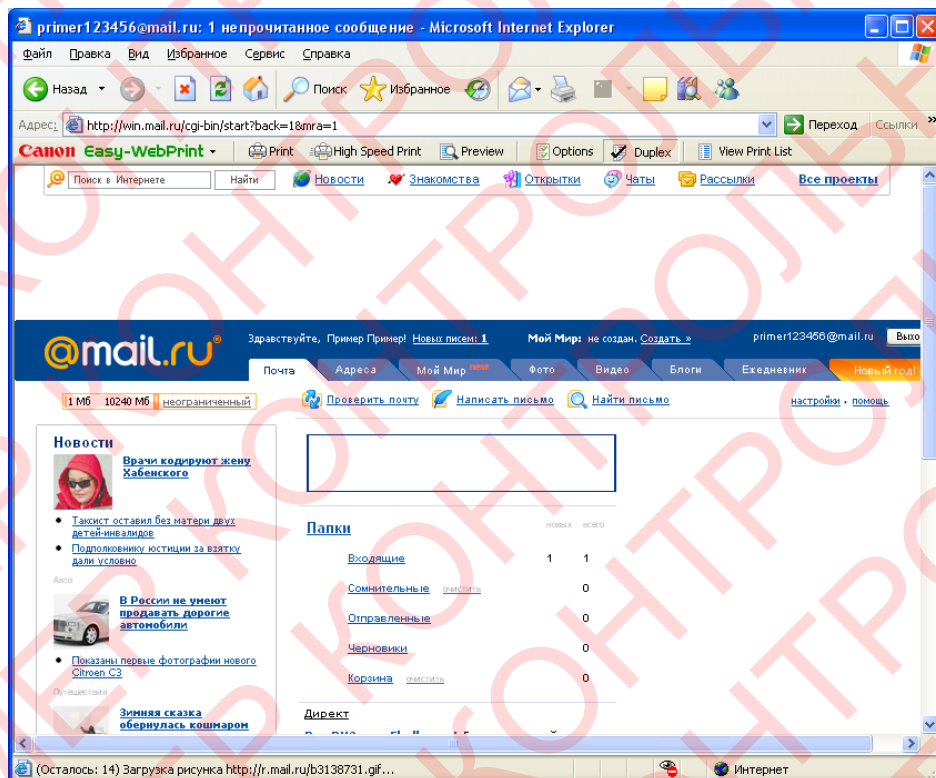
primer123456@mail.ru: 1 непрочитанное сообщение - Microsoft Internet Explorer

Файл Правка Вид Избранное Сервис Справка

Назад Поиск Избранное

Адрес: http://win.mail.ru/cgi-bin/start?back=1&mra=1 Переход Ссылки

Canon Easy-WebPrint Print High Speed Print Preview Options Duplex View Print List

Поиск в Интернете Найти Новости Знакомства Открытки Чаты Рассылки Все проекты

@mail.ru Здравствуйте, Пример Пример! Новых писем: 1 Мой Мир: не создан. Создать » primer123456@mail.ru Выхо

Почта Адреса Мой Мир Фото Видео Блоги Ежедневник Новый год!

1 Мб 10240 Мб неограниченный

Проверить почту Написать письмо Найти письмо настройки · помощь

Новости

Врачи кодируют жену Хабенского

• Таксист оставил без матери двух детей-инвалидов
• Подполковнику юстиции за взятку дали условно

Авто

В России не умеют продавать дорогие автомобили

• Показаны первые фотографии нового Citroen C3

Путешествия

Зимняя сказка обернулась кошмаром

| Папки | новых | всего |
|---|---|---|
| Входящие | 1 | 1 |
| Сомнительные очистить | | 0 |
| Отправленные | | 0 |
| Черновики | | 0 |
| Корзина очистить | | 0 |

Директ

(Осталось: 14) Загрузка рисунка http://r.mail.ru/b3138731.gif... Интернет

КОНТРОЛЬ